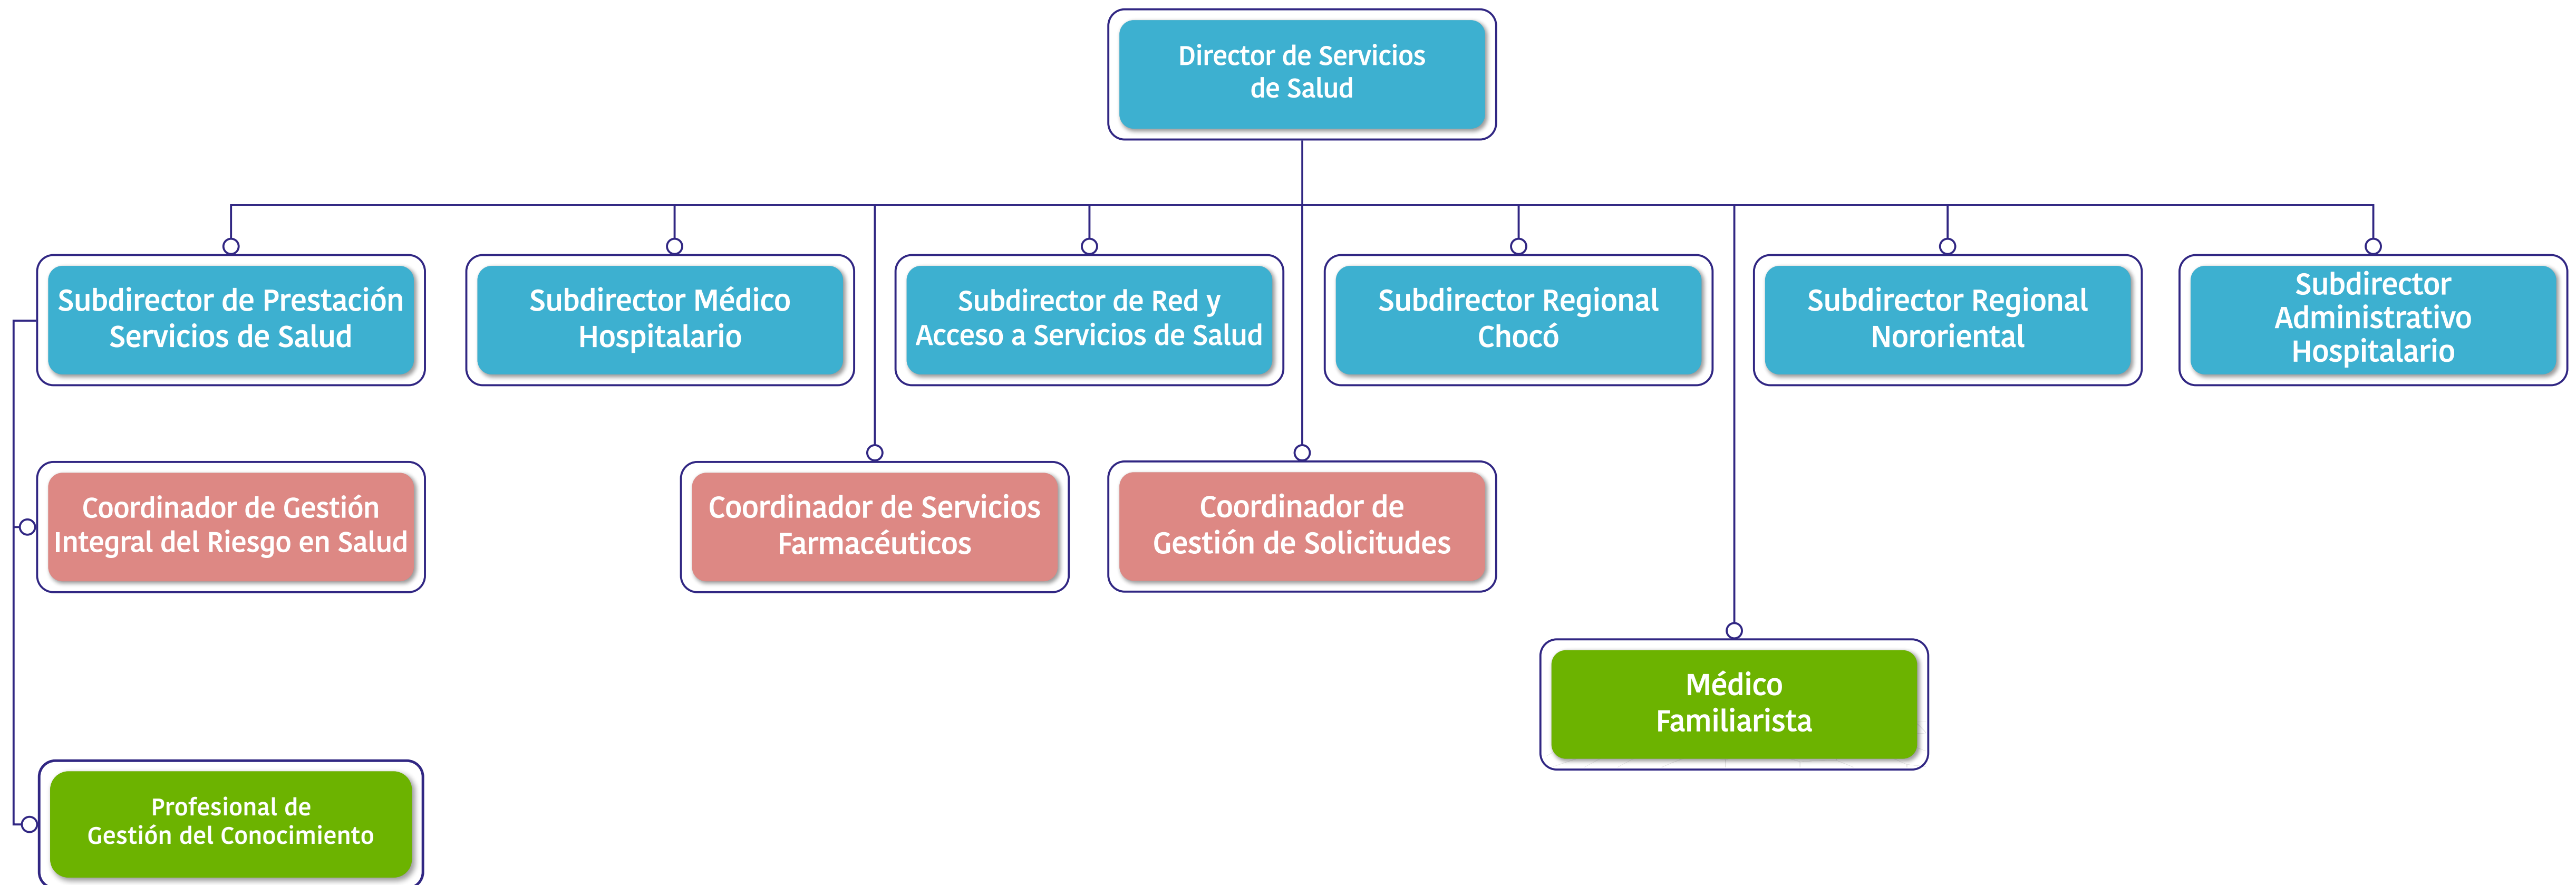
Director de Servicios de Salud

Subdirector de Prestación Servicios de Salud

Subdirector Médico Hospitalario

Subdirector de Red y Acceso a Servicios de Salud

Subdirector Regional Chocó

Subdirector Regional Nororiental

Subdirector Administrativo Hospitalario

Coordinador de Gestión Integral del Riesgo en Salud

Coordinador de Servicios Farmacéuticos

Coordinador de Gestión de Solicitudes

Médico Familiarista

Profesional de Gestión del Conocimiento